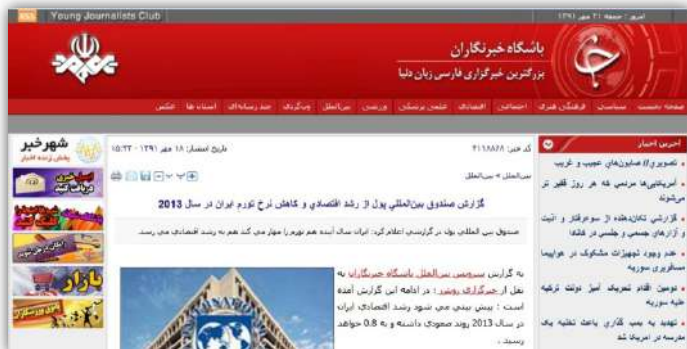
RSS Young Journalists Club

امروز : جمعه ۲۱ مهر ۱۳۹۱

باشگاه خبرنگاران
پرکترین خبرگزاری فارسی زبان دنیا

صفحه نخست | سیاسی | فرهنگی هنری | اجتماعی | اقتصادی | علمی پزشکی | ورزشی | بین‌الملل | ویژه | چند رسانه‌ای | استان‌ها | عکس

آخرین اخبار

تصویری از صابون‌های عجیب و غریب

آمریکایی‌ها مرتبی که هر روز فقیر تر می‌شوند

گزارشی تکان‌دهنده از سوءرفتار و اذیت و آزارهای جسمی و جنسی در کلیسا

عدم وجود تجهیزات مشکوک در هواپیما مسافربری سوریه

دومین اقدام تحریک آمیز دولت ترکیه علیه سوریه

تهدید به بمب گذاری باعث تخلیه یک مدرسه در امریکا شد

کد خبر: ۴۱۱۸۸۷۸ | تاریخ انتشار: ۱۸ مهر ۱۳۹۱ - ۱۵:۳۲

بین‌الملل > بین‌الملل

گزارش صندوق بین‌المللی پول از رشد اقتصادی و کاهش نرخ تورم ایران در سال 2013

صندوق بین المللی پول در گزارشی اعلام کرد: ایران سال آینده هم نرخ تورم را مهار می کند هم به رشد اقتصادی می رسد.

به گزارش سرویس بین الملل باشگاه خبرنگاران به نقل از خبرگزاری رویترز؛ در ادامه این گزارش آمده است : پیش بینی می شود رشد اقتصادی ایران در سال 2013 روند صعودی داشته و به 0.8 خواهد رسید .

شهرخبر
پخش زنده اخبار

بازار